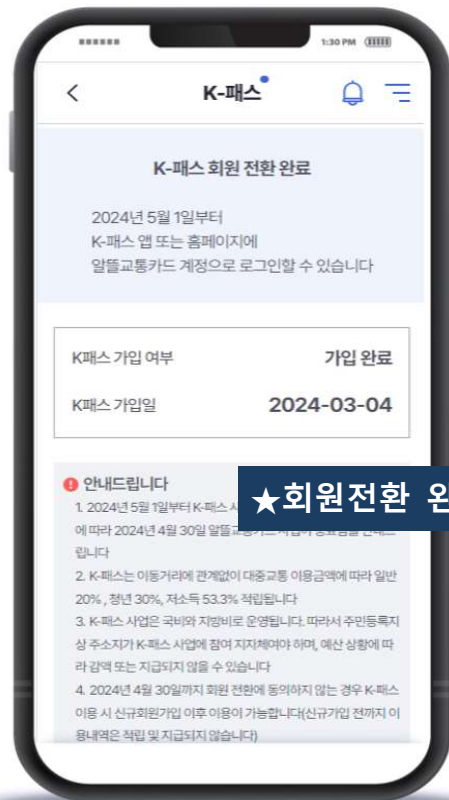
1:30 PM

K-패스

K-패스 회원 전환 완료

2024년 5월 1일부터
K-패스 앱 또는 홈페이지에
알뜰교통카드 계정으로 로그인할 수 있습니다

| K패스 가입 여부 | 가입 완료 |
|---|---|
| K패스 가입일 | 2024-03-04 |

안내드립니다

★회원전환 완

1. 2024년 5월 1일부터 K-패스 사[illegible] 에 따라 2024년 4월 30일 알뜰교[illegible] 립니다

2. K-패스는 이동거리에 관계없이 대중교통 이용금액에 따라 일반 20% , 청년 30%, 저소득 53.3% 적립됩니다

3. K-패스 사업은 국비와 지방비로 운영됩니다. 따라서 주민등록지상 주소지가 K-패스 사업에 참여 지자체여야 하며, 예산 상황에 따라 감액 또는 지급되지 않을 수 있습니다

4. 2024년 4월 30일까지 회원 전환에 동의하지 않는 경우 K-패스 이용 시 신규회원가입 이후 이용이 가능합니다(신규가입 전까지 이용내역은 적립 및 지급되지 않습니다)